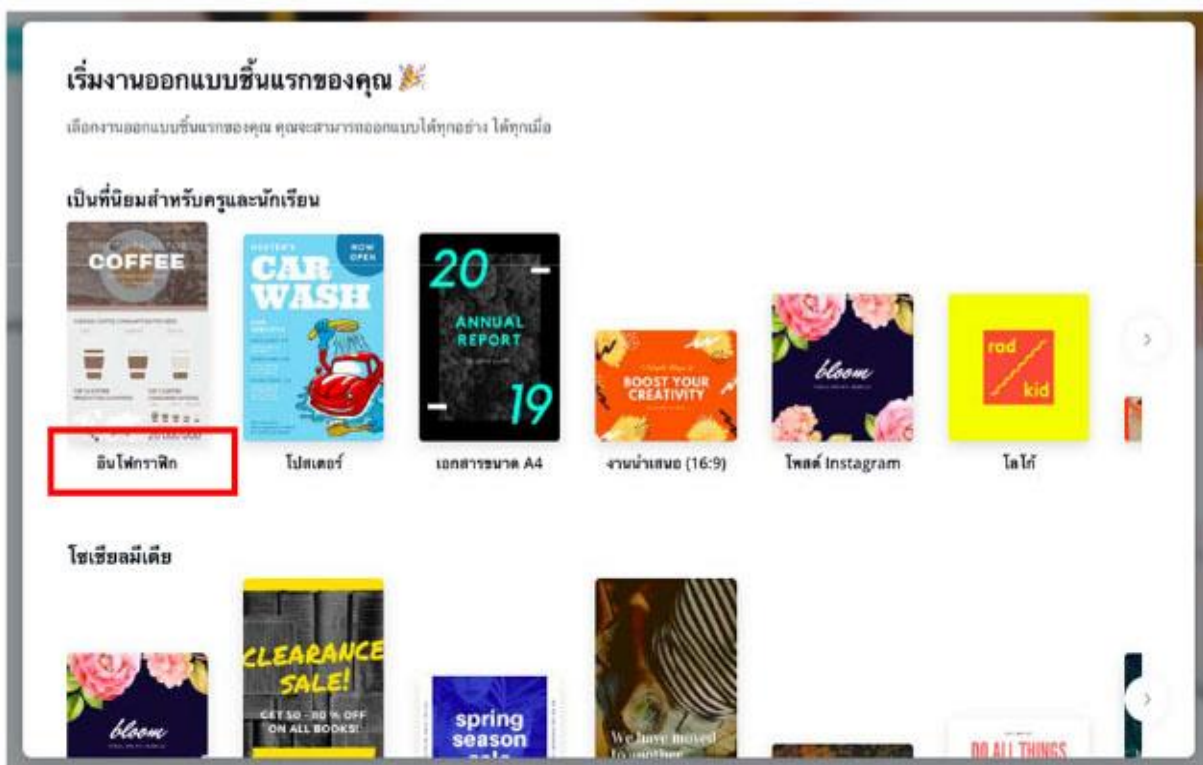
เริ่มงานออกแบบชิ้นแรกของคุณ 🎉

เลือกงานออกแบบชิ้นแรกของคุณ คุณจะสามารถออกแบบได้ทุกอย่าง ได้ทุกเมื่อ

เป็นที่นิยมสำหรับครูและนักเรียน

COFFEE

CAR WASH

NOW OPEN

20 ANNUAL REPORT 19

BOOST YOUR CREATIVITY

bloom

rad kid

อินโฟกราฟิก

โปสเตอร์

เอกสารขนาด A4

งานนำเสนอ (16:9)

โพสต์ Instagram

โลโก้

โซเชียลมีเดีย

bloom

CLEARANCE SALE!

GET 50 - 80 % OFF ON ALL BOOKS!

spring season

We have moved to another

DO ALL THINGS